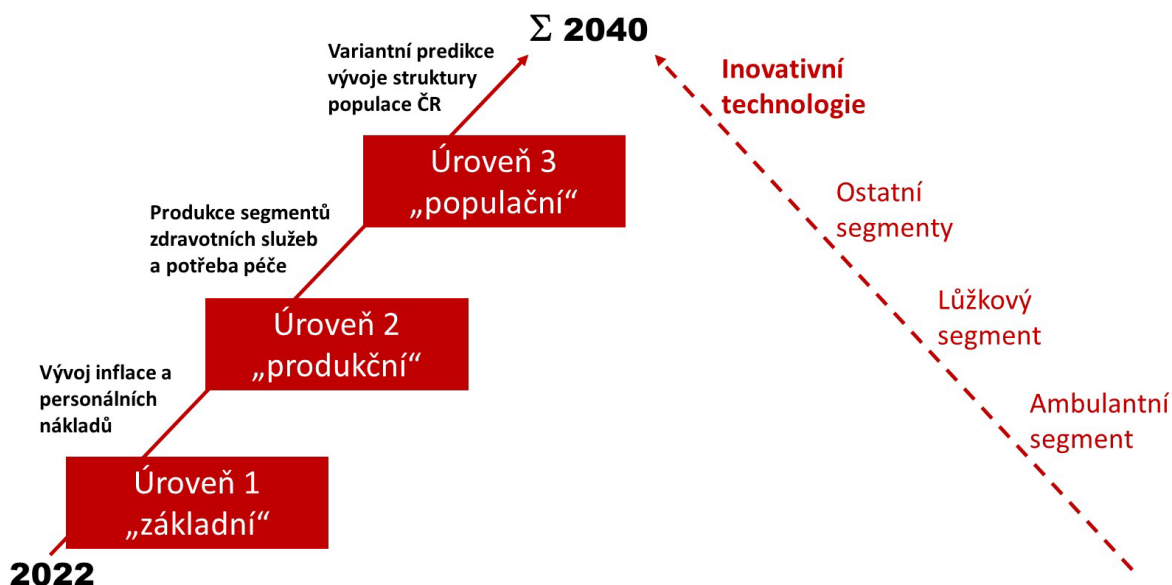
$\Sigma$ 2040

Variantní predikce vývoje struktury populace ČR

Inovativní technologie

Úroveň 3 „populační“

Ostatní segmenty

Produkce segmentů zdravotních služeb a potřeba péče

Lůžkový segment

Úroveň 2 „produkční“

Vývoj inflace a personálních nákladů

Ambulantní segment

Úroveň 1 „základní“

2022